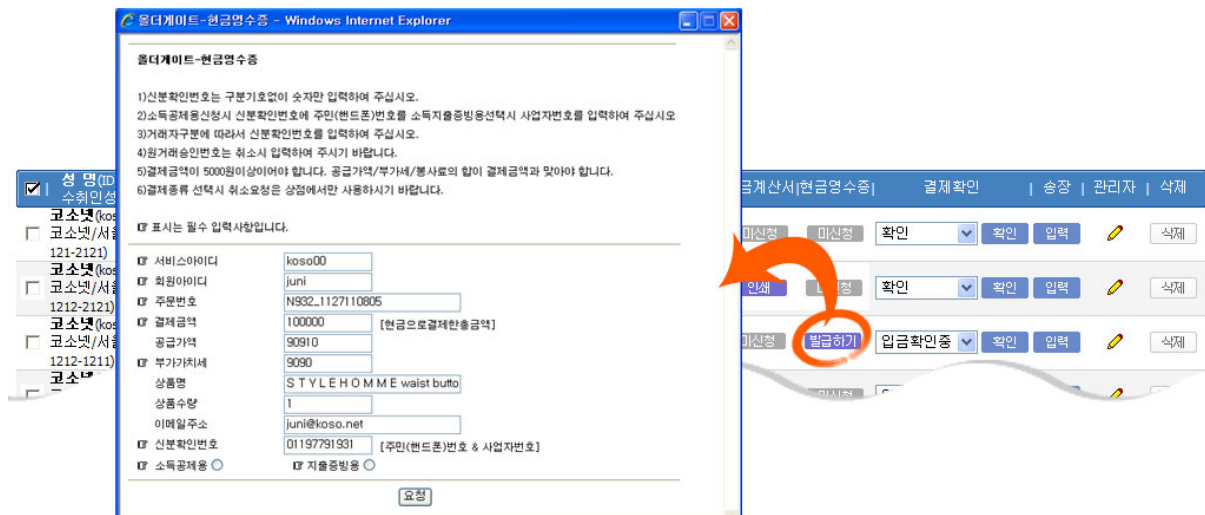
올더게이트-현금영수증 - Windows Internet Explorer

올더게이트-현금영수증

1)신분확인번호는 구분기호없이 숫자만 입력하여 주십시오.
2)소득공제용신청시 신분확인번호에 주민(핸드폰)번호를 소득지출증빙용선택시 사업자번호를 입력하여 주십시오
3)거래자구분에 따라서 신분확인번호를 입력하여 주십시오.
4)원거래승인번호는 취소시 입력하여 주시기 바랍니다.
5)결제금액이 5000원이상이어야 합니다. 공급가액/부가세/봉사료의 합이 결제금액과 맞아야 합니다.
6)결제종류 선택시 취소요청은 상점에서만 사용하시기 바랍니다.

표시는 필수 입력사항입니다.

서비스아이디 koso00
회원아이디 juni
주문번호 N932_1127110805
결제금액 100000 [현금으로결제한총금액]
공급가액 90910
부가가치세 9090
상품명 S T Y L E H O M M E waist butto
상품수량 1
이메일주소 juni@koso.net
신분확인번호 01197791931 [주민(핸드폰)번호 & 사업자번호]
소득공제용 지출증빙용

요청

성 명(ID 수취인성
코소넷(kos 코소넷/서울 121-2121)
코소넷(ko 코소넷/서울 1212-2121)
코소넷(ko 코소넷/서울 1212-1211)
코소넷

금계산서|현금영수증| 결제확인 | 송장 | 관리자 | 삭제
미신청 미신청 확인 확인 입력 삭제
인쇄 미신청 확인 확인 입력 삭제
미신청 발급하기 입금확인중 확인 입력 삭제
미신청